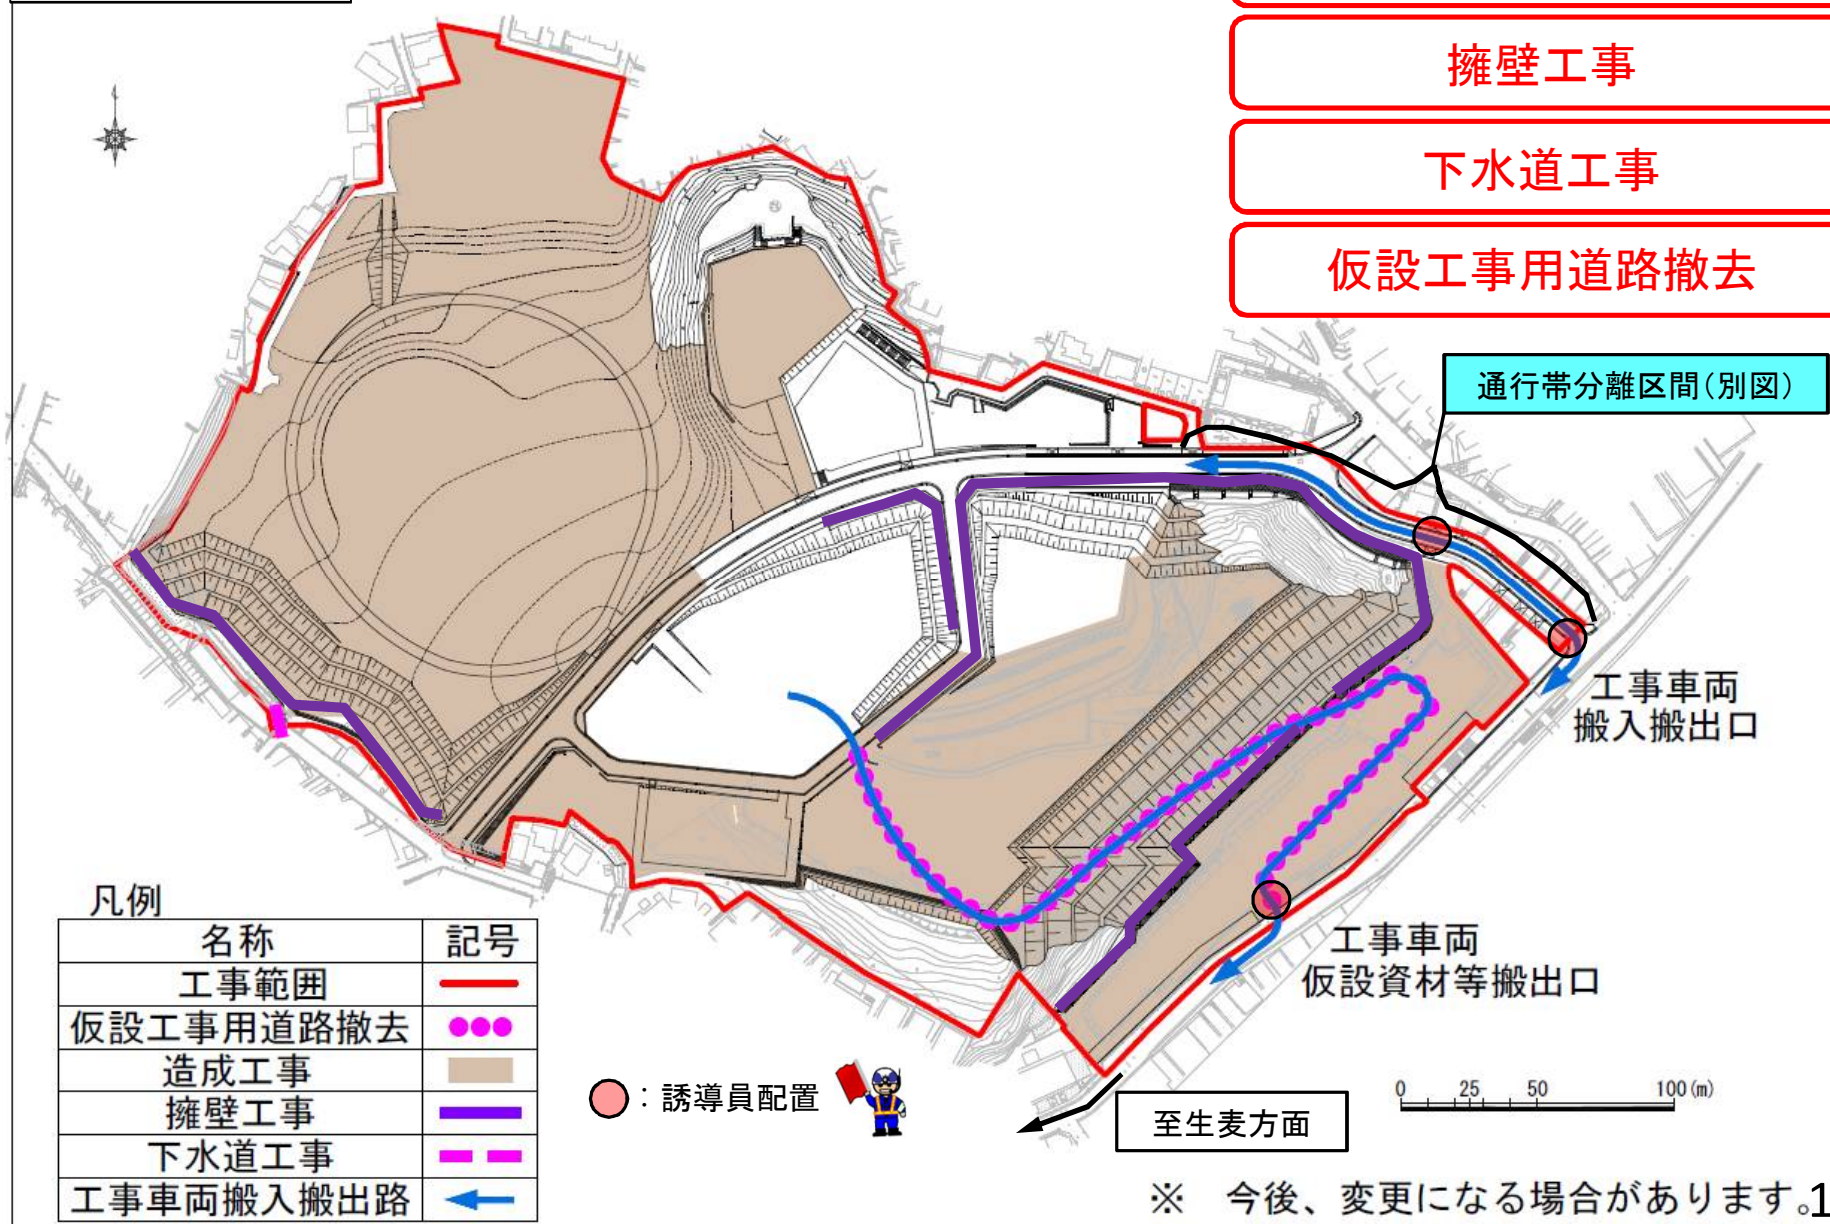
擁壁工事

下水道工事

仮設工事用道路撤去

通行帯分離区間（別図）

工事車両
搬入搬出口

工事車両
仮設資材等搬出口

凡例

| 名称 | 記号 |
|---|---|
| 工事範囲 | |
| 仮設工事用道路撤去 | |
| 造成工事 | |
| 擁壁工事 | |
| 下水道工事 | |
| 工事車両搬入搬出路 | |

：誘導員配置

至生麦方面

0 25 50 100 (m)

※ 今後、変更になる場合があります。1